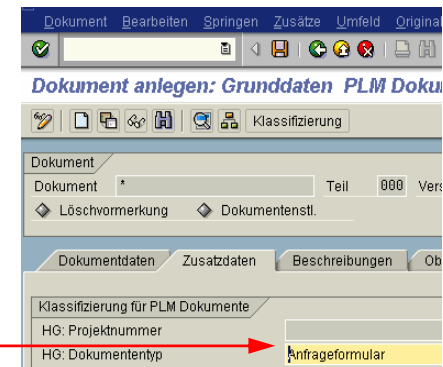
Dokument Bearbeiten Springen Zusätze Umfeld Original

Dokument anlegen: Grunddaten PLM Dokum

Klassifizierung

Dokument

Dokument *

Teil 000 Vers

Löschvormerkung

Dokumentenstl.

Dokumentdaten

Zusatzdaten

Beschreibungen

Ob

Klassifizierung für PLM Dokumente

HG: Projektnummer

HG: Dokumententyp

Anfrageformular